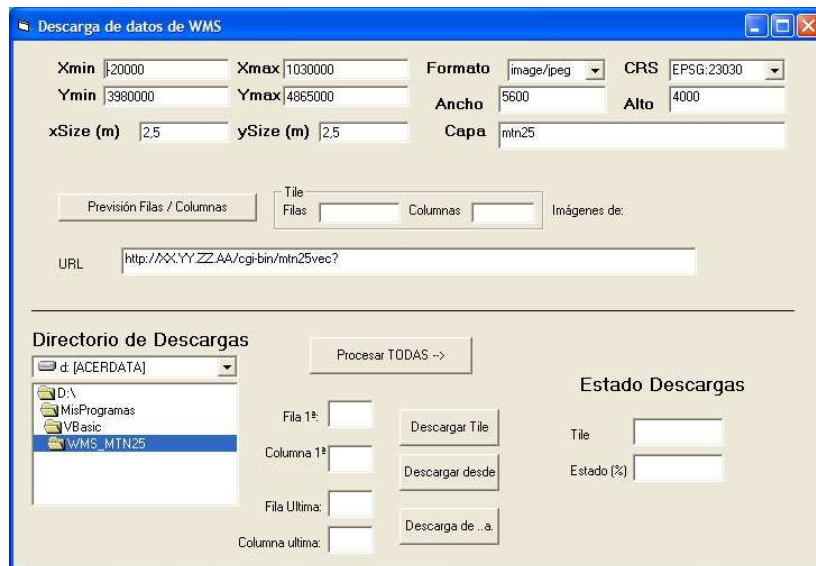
Descarga de datos de WMS

Xmin -20000
Xmax 1030000
Formato image/jpeg
CRS EPSG:23030
Ymin 3980000
Ymax 4865000
Ancho 5600
Alto 4000
xSize (m) 2,5
ySize (m) 2,5
Capa mtn25

Previsión Filas / Columnas
Tile
Filas
Columnas
Imágenes de:

URL http://XX.YY.ZZ.AA/cgi-bin/mtn25vec?

Directorio de Descargas
d: [ACERDATA]
D:\
MisProgramas
VBasic
WMS_MTN25

Procesar TODAS -->

Estado Descargas

Fila 1ª:
Columna 1ª
Fila Ultima:
Columna ultima:

Descargar Tile
Descargar desde
Descarga de ..a.

Tile
Estado (%)